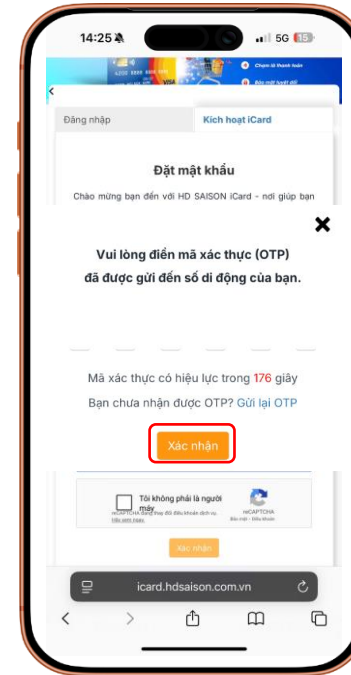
14:25

5G 15

Đăng nhập

Kích hoạt iCard

Đặt mật khẩu

Chào mừng bạn đến với HD SAISON iCard - nơi giúp bạn

×

Vui lòng điền mã xác thực (OTP) đã được gửi đến số di động của bạn.

Mã xác thực có hiệu lực trong 176 giây

Bạn chưa nhận được OTP? Gửi lại OTP

Xác nhận

Tôi không phải là người máy

reCAPTCHA

Bảo mật - Điều khoản

Xác nhận

icard.hdsaison.com.vn